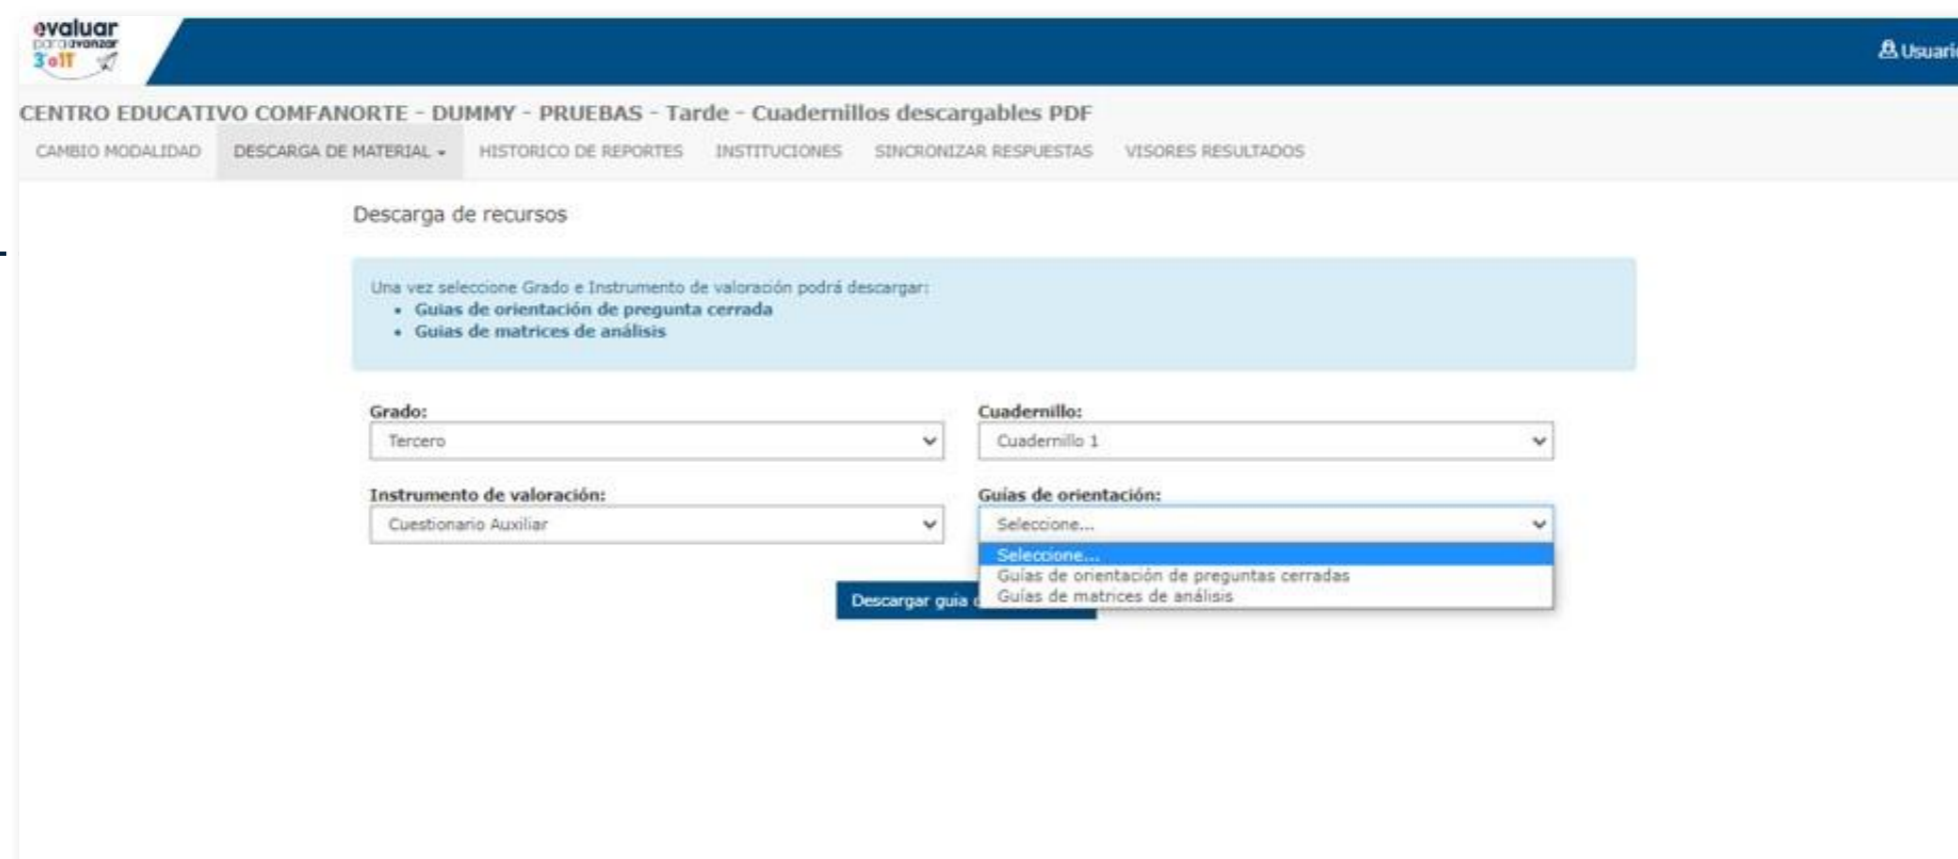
evaluar para avanzar 3° a 11°

Usuari

CENTRO EDUCATIVO COMFANORTE - DUMMY - PRUEBAS - Tarde - Cuadernillos descargables PDF

CAMBIO MODALIDAD DESCARGA DE MATERIAL ▾ HISTORICO DE REPORTES INSTITUCIONES SINCRONIZAR RESPUESTAS VISORES RESULTADOS

Descarga de recursos

Una vez seleccione Grado e Instrumento de valoración podrá descargar:
- Guias de orientación de pregunta cerrada
- Guias de matrices de análisis

Grado:
Tercero

Cuadernillo:
Cuadernillo 1

Instrumento de valoración:
Cuestionario Auxiliar

Guias de orientación:
Seleccione...

Seleccione...
Guías de orientación de preguntas cerradas
Guías de matrices de análisis

Descargar guia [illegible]